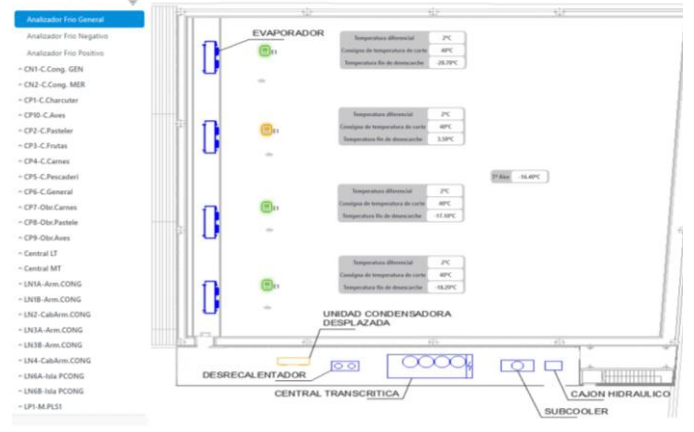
Analizador Frio General
Analizador Frio Negativo
Analizador Frio Positivo
~ CN1-C.Cong. GEN
~ CN2-C.Cong. MER
~ CP1-C.Charcuter
~ CP10-C.Aves
~ CP2-C.Pasteler
~ CP3-C.Frutas
~ CP4-C.Carnes
~ CP5-C.Pescaderi
~ CP6-C.General
~ CP7-Obr.Carnes
~ CP8-Obr.Pastele
~ CP9-Obr.Aves
~ Central LT
~ Central MT
~ LN1A-Arm.CONG
~ LN1B-Arm.CONG
~ LN2-CabArm.CONG
~ LN3A-Arm.CONG
~ LN3B-Arm.CONG
~ LN4-CabArm.CONG
~ LN6A-Isla PCONG
~ LN6B-Isla PCONG
~ LP1-M.PLS1

EVAPORADOR

| Temperatura diferencial | 2ºC |
|---|---|
| Consigna de temperatura de corte | 40ºC |
| Temperatura fin de desescarche | -28.70ºC |

| Temperatura diferencial | 2ºC |
|---|---|
| Consigna de temperatura de corte | 40ºC |
| Temperatura fin de desescarche | 3.50ºC |

Tª Aire -16.40ºC

| Temperatura diferencial | 2ºC |
|---|---|
| Consigna de temperatura de corte | 40ºC |
| Temperatura fin de desescarche | -17.50ºC |

| Temperatura diferencial | 2ºC |
|---|---|
| Consigna de temperatura de corte | 40ºC |
| Temperatura fin de desescarche | -18.20ºC |

UNIDAD CONDENSADORA DESPLAZADA
DESRECALENTADOR
CENTRAL TRANSCRITICA
SUBCOOLER
CAJON HIDRAULICO